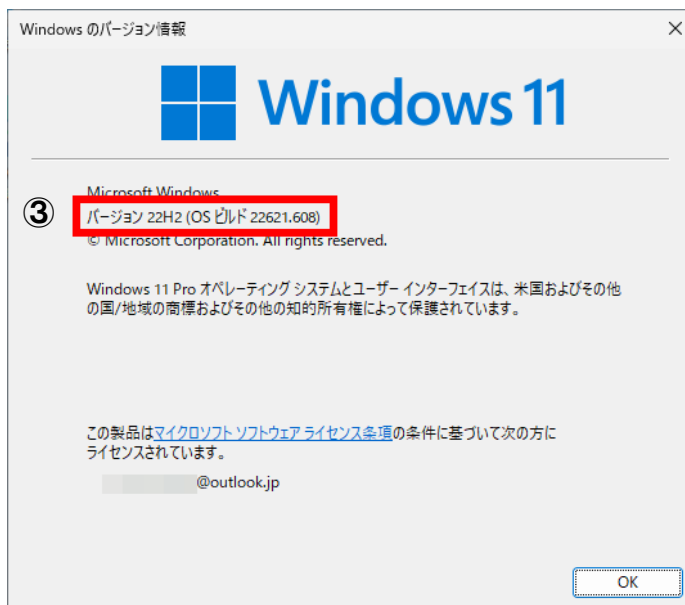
Windows のバージョン情報

Windows 11

Microsoft Windows
③ バージョン 22H2 (OS ビルド 22621.608)
© Microsoft Corporation. All rights reserved.

Windows 11 Pro オペレーティング システムとユーザー インターフェイスは、米国およびその他の国/地域の商標およびその他の知的所有権によって保護されています。

この製品はマイクロソフト ソフトウェア ライセンス条項の条件に基づいて次の方にライセンスされています。

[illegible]@outlook.jp

OK